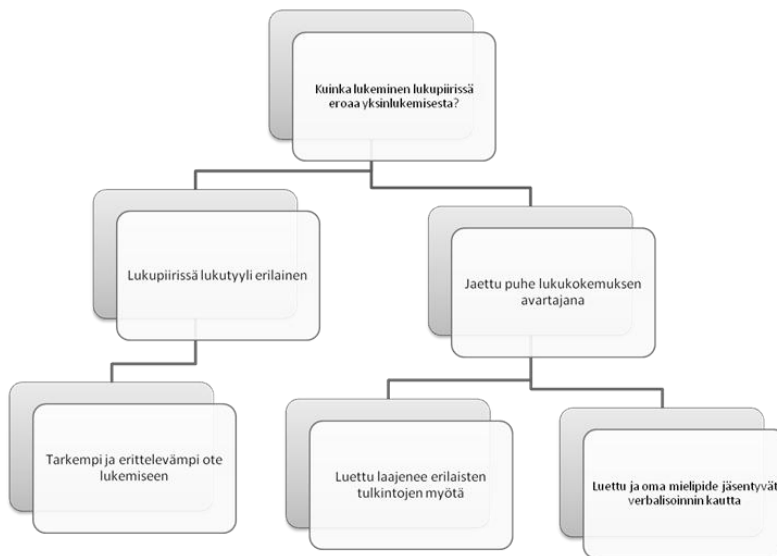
Kuinka lukeminen lukupiirissä eroaa yksinlukemisesta?

Lukupiirissä lukutyyli erilainen

Jaettu puhe lukukokemuksen avartajana

Tarkempi ja erittelevämpi ote lukemiseen

Luettu laajenee erilaisten tulkintojen myötä

Luettu ja oma mielipide jäsentyvät verbalisoinnin kautta